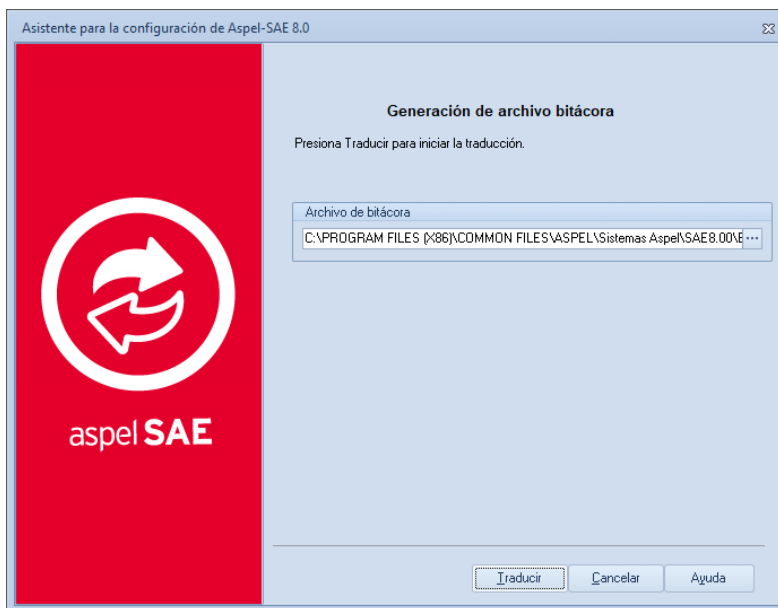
Asistente para la configuración de Aspel-SAE 8.0

aspel SAE

Generación de archivo bitácora

Presiona Traducir para iniciar la traducción.

Archivo de bitácora

C:\PROGRAM FILES (X86)\COMMON FILES\ASPEL\Sistemas Aspel\SAE8.00\E ...

Traducir
Cancelar
Ayuda